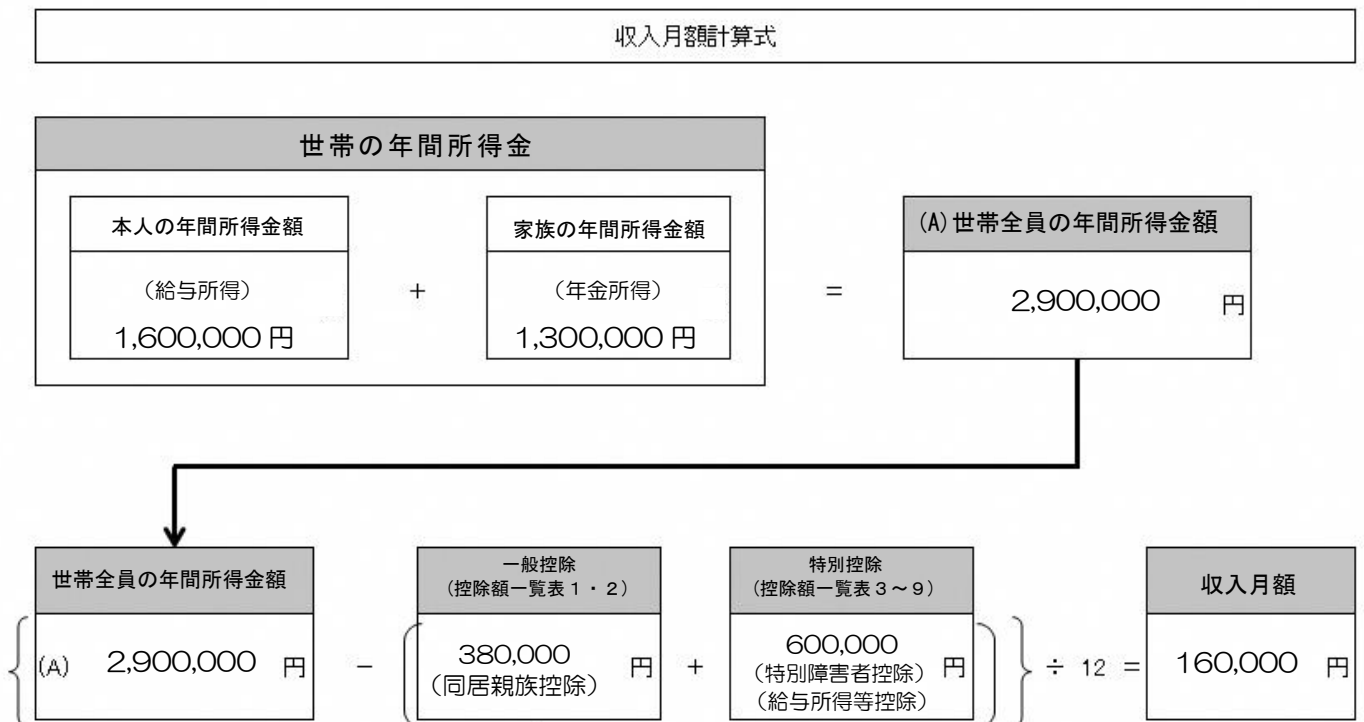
収入月額計算式

世帯の年間所得金

本人の年間所得金額

（給与所得）

1,600,000 円

+

家族の年間所得金額

（年金所得）

1,300,000 円

=

(A) 世帯全員の年間所得金額

2,900,000 円

世帯全員の年間所得金額

(A) 2,900,000 円

−

一般控除
（控除額一覧表 1・2）

380,000
（同居親族控除）
円

+

特別控除
（控除額一覧表 3〜9）

600,000
（特別障害者控除）
（給与所得等控除）
円

÷ 12 =

収入月額

160,000 円